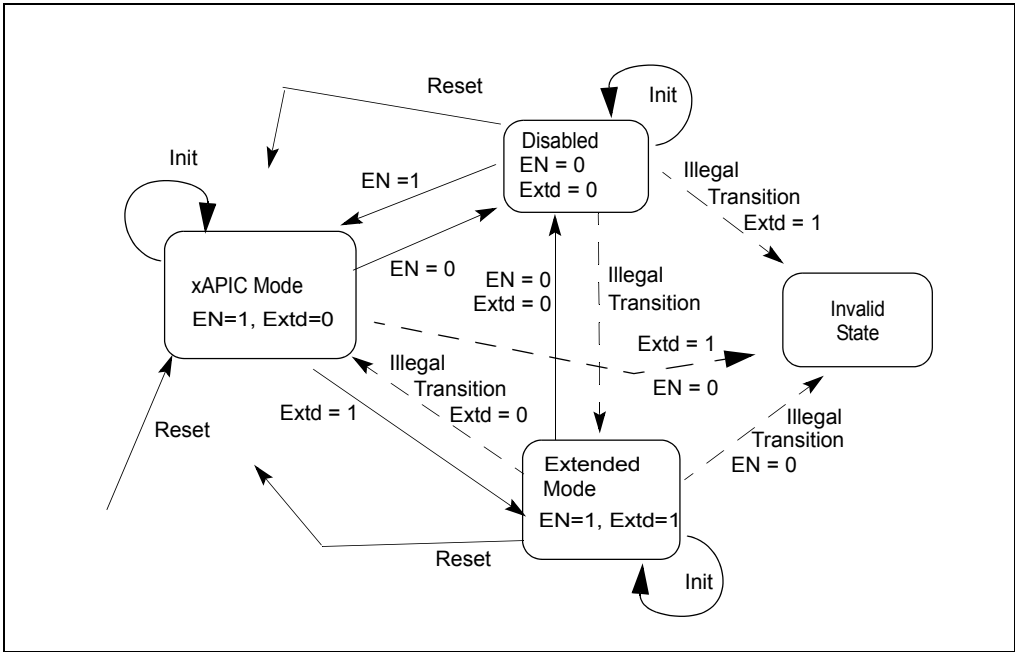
Reset

Init

Disabled
EN = 0
Extd = 0

Init

EN =1

Illegal
Transition
Extd = 1

xAPIC Mode
EN=1, Extd=0

EN = 0

EN = 0
Extd = 0

Illegal
Transition

Invalid
State

Extd = 1

EN = 0

Illegal
Transition
Extd = 0

Extd = 1

Reset

Illegal
Transition
EN = 0

Extended
Mode
EN=1, Extd=1

Reset

Init